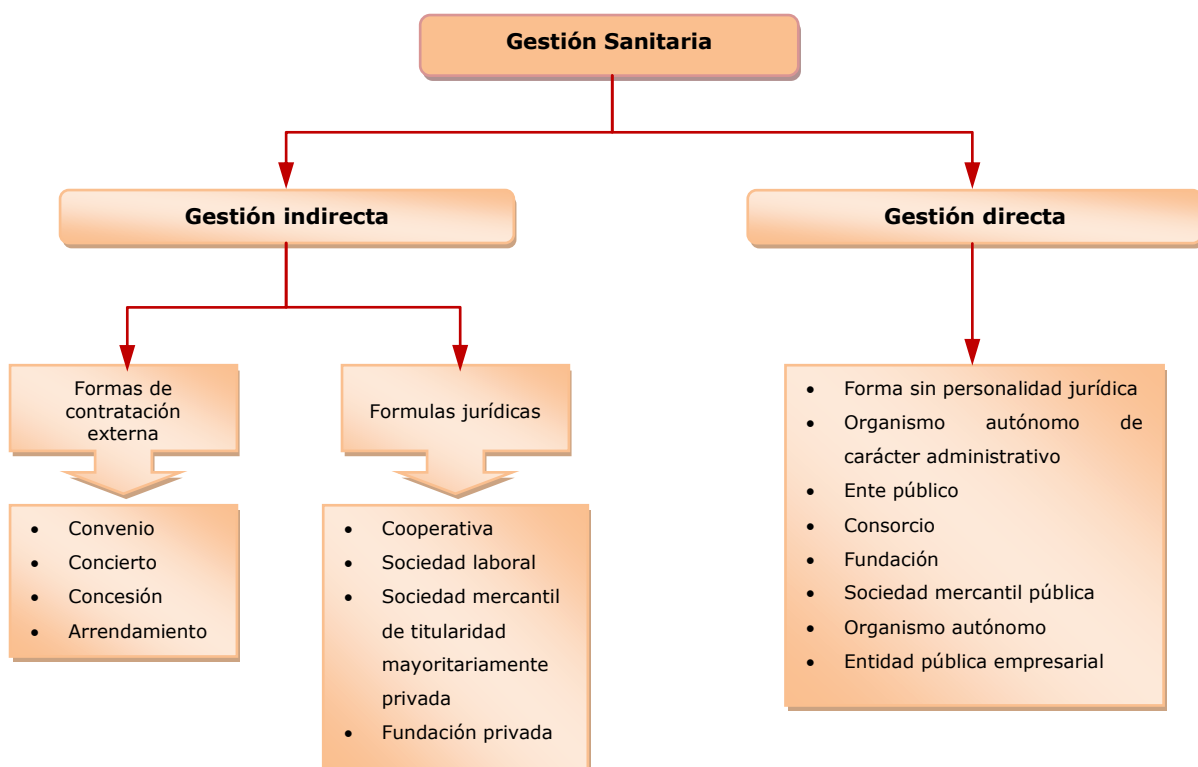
Gestión Sanitaria

Gestión indirecta

Gestión directa

Formas de contratación externa

Formulas jurídicas

- Convenio
- Concierto
- Concesión
- Arrendamiento

- Cooperativa
- Sociedad laboral
- Sociedad mercantil de titularidad mayoritariamente privada
- Fundación privada

- Forma sin personalidad jurídica
- Organismo autónomo de carácter administrativo
- Ente público
- Consorcio
- Fundación
- Sociedad mercantil pública
- Organismo autónomo
- Entidad pública empresarial